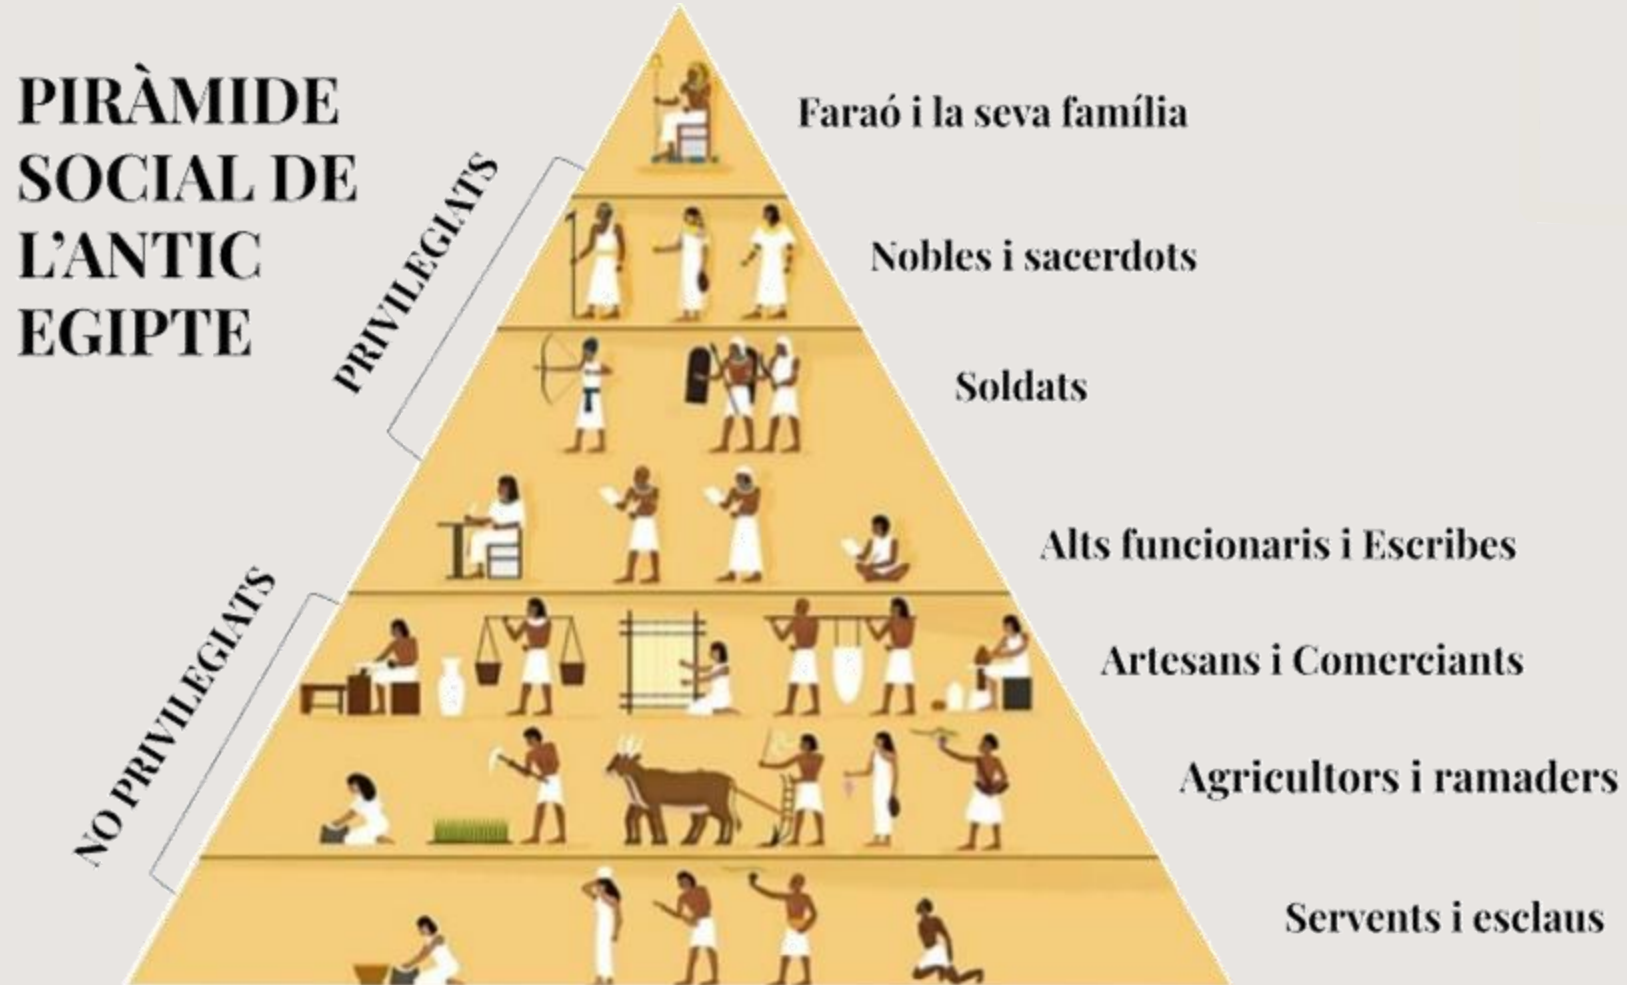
PIRÀMIDE SOCIAL DE L'ANTIC EGIPTE

PRIVILEGIATS

NO PRIVILEGIATS

Faraó i la seva família

Nobles i sacerdots

Soldats

Alts funcionaris i Escribes

Artesans i Comerciants

Agricultors i ramaders

Servents i esclaus